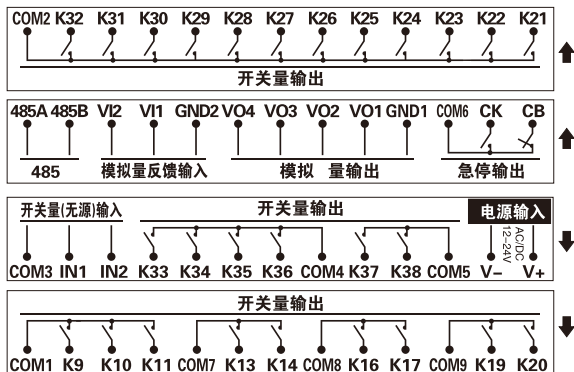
COM2 K32 K31 K30 K29 K28 K27 K26 K25 K24 K23 K22 K21

开关量输出

485A 485B VI2 VI1 GND2 VO4 VO3 VO2 VO1 GND1 COM6 CK CB

485 模拟量反馈输入 模拟 量输出 急停输出

开关量(无源)输入 开关量输出 电源输入

AC/DC 12-24V

COM3 IN1 IN2 K33 K34 K35 K36 COM4 K37 K38 COM5 V− V+

开关量输出

COM1 K9 K10 K11 COM7 K13 K14 COM8 K16 K17 COM9 K19 K20